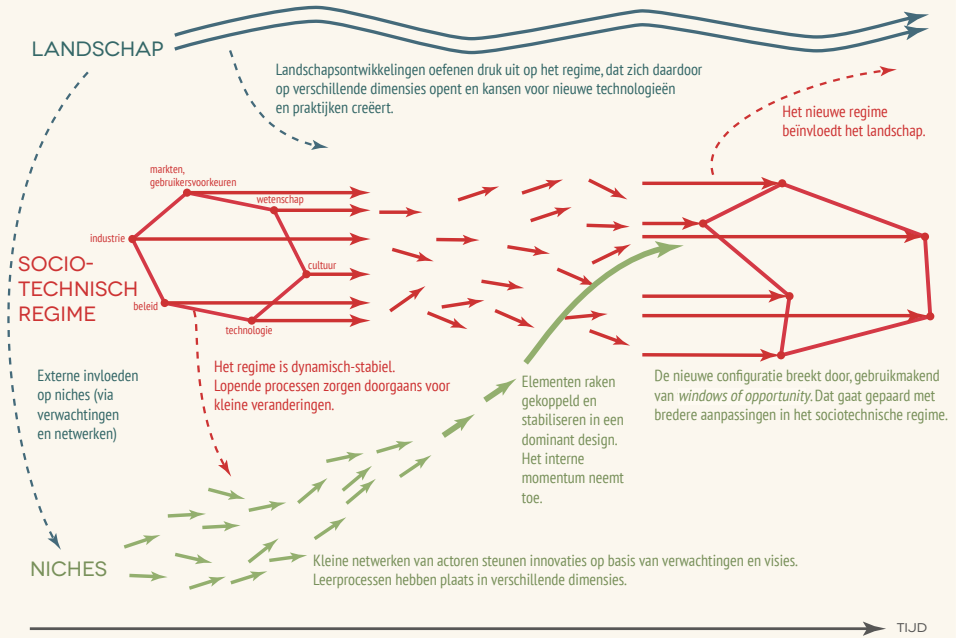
LANDSCHAP

Landschapsontwikkelingen oefenen druk uit op het regime, dat zich daardoor op verschillende dimensies opent en kansen voor nieuwe technologieën en praktijken creëert.

Het nieuwe regime beïnvloedt het landschap.

markten, gebruikersvoorkeuren

wetenschap

industrie

cultuur

beleid

technologie

SOCIO-TECHNISCH REGIME

Het regime is dynamisch-stabiel. Lopende processen zorgen doorgaans voor kleine veranderingen.

Elementen raken gekoppeld en stabiliseren in een dominant design. Het interne momentum neemt toe.

De nieuwe configuratie breekt door, gebruikmakend van *windows of opportunity*. Dat gaat gepaard met bredere aanpassingen in het sociotechnische regime.

Externe invloeden op niches (via verwachtingen en netwerken)

NICHES

Kleine netwerken van actoren steunen innovaties op basis van verwachtingen en visies. Leerprocessen hebben plaats in verschillende dimensies.

TIJD